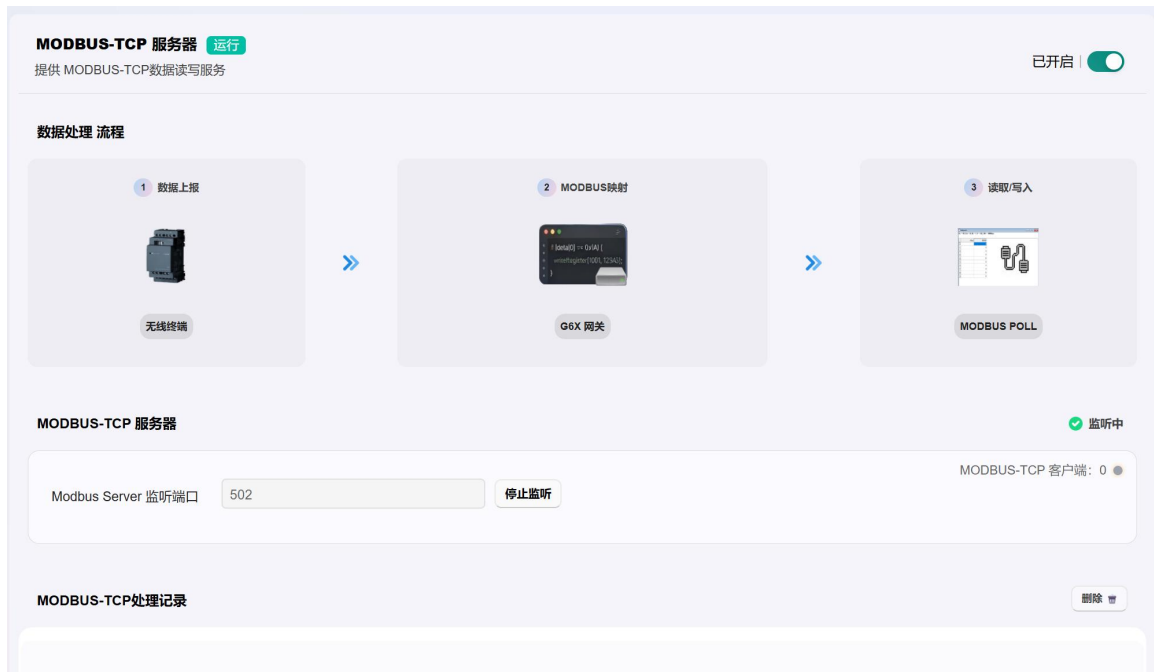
MODBUS-TCP 服务器 运行
提供 MODBUS-TCP数据读写服务

已开启

数据处理 流程

1 数据上报

无线终端

2 MODBUS映射

if (data[0] == 0x1A) {
writeRegister(1001, 1234);
}

G6X 网关

3 读取/写入

MODBUS POLL

MODBUS-TCP 服务器

监听中

MODBUS-TCP 客户端: 0

Modbus Server 监听端口 502 停止监听

MODBUS-TCP处理记录

删除